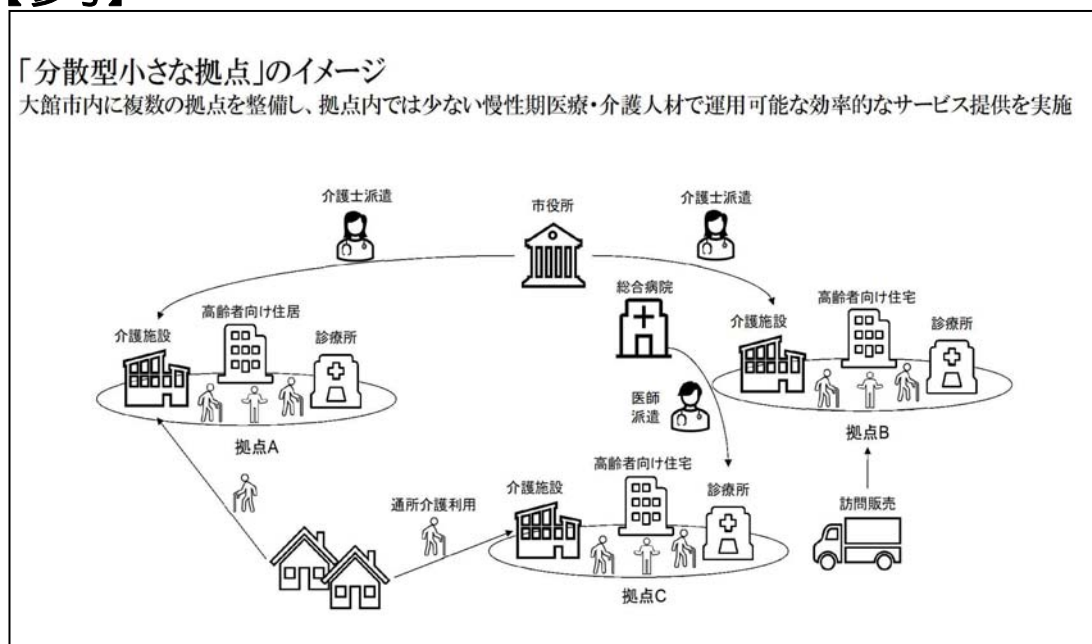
【参考】

「分散型小さな拠点」のイメージ
大館市内に複数の拠点を整備し、拠点内では少ない慢性期医療・介護人材で運用可能な効率的なサービス提供を実施

介護士派遣

市役所

介護士派遣

総合病院

高齢者向け住居

介護施設

診療所

高齢者向け住宅

介護施設

診療所

医師派遣

拠点A

拠点B

高齢者向け住宅

介護施設

通所介護利用

診療所

訪問販売

拠点C